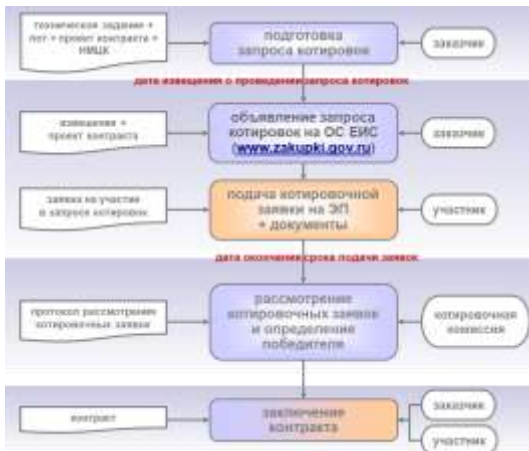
техническое задание + лот + проект контракта + НМЦК

подготовка запроса котировок

заказчик

дата извещения о проведении запроса котировок

извещение + проект контракта

объявление запроса котировок на ОС ЕИС (www.zakupki.gov.ru)

заказчик

заявка на участие в запросе котировок

подача котировочной заявки на ЭП + документы

участник

дата окончания срока подачи заявок

протокол рассмотрения котировочных заявок

рассмотрение котировочных заявок и определение победителя

котировочная комиссия

контракт

заключение контракта

заказчик

участник